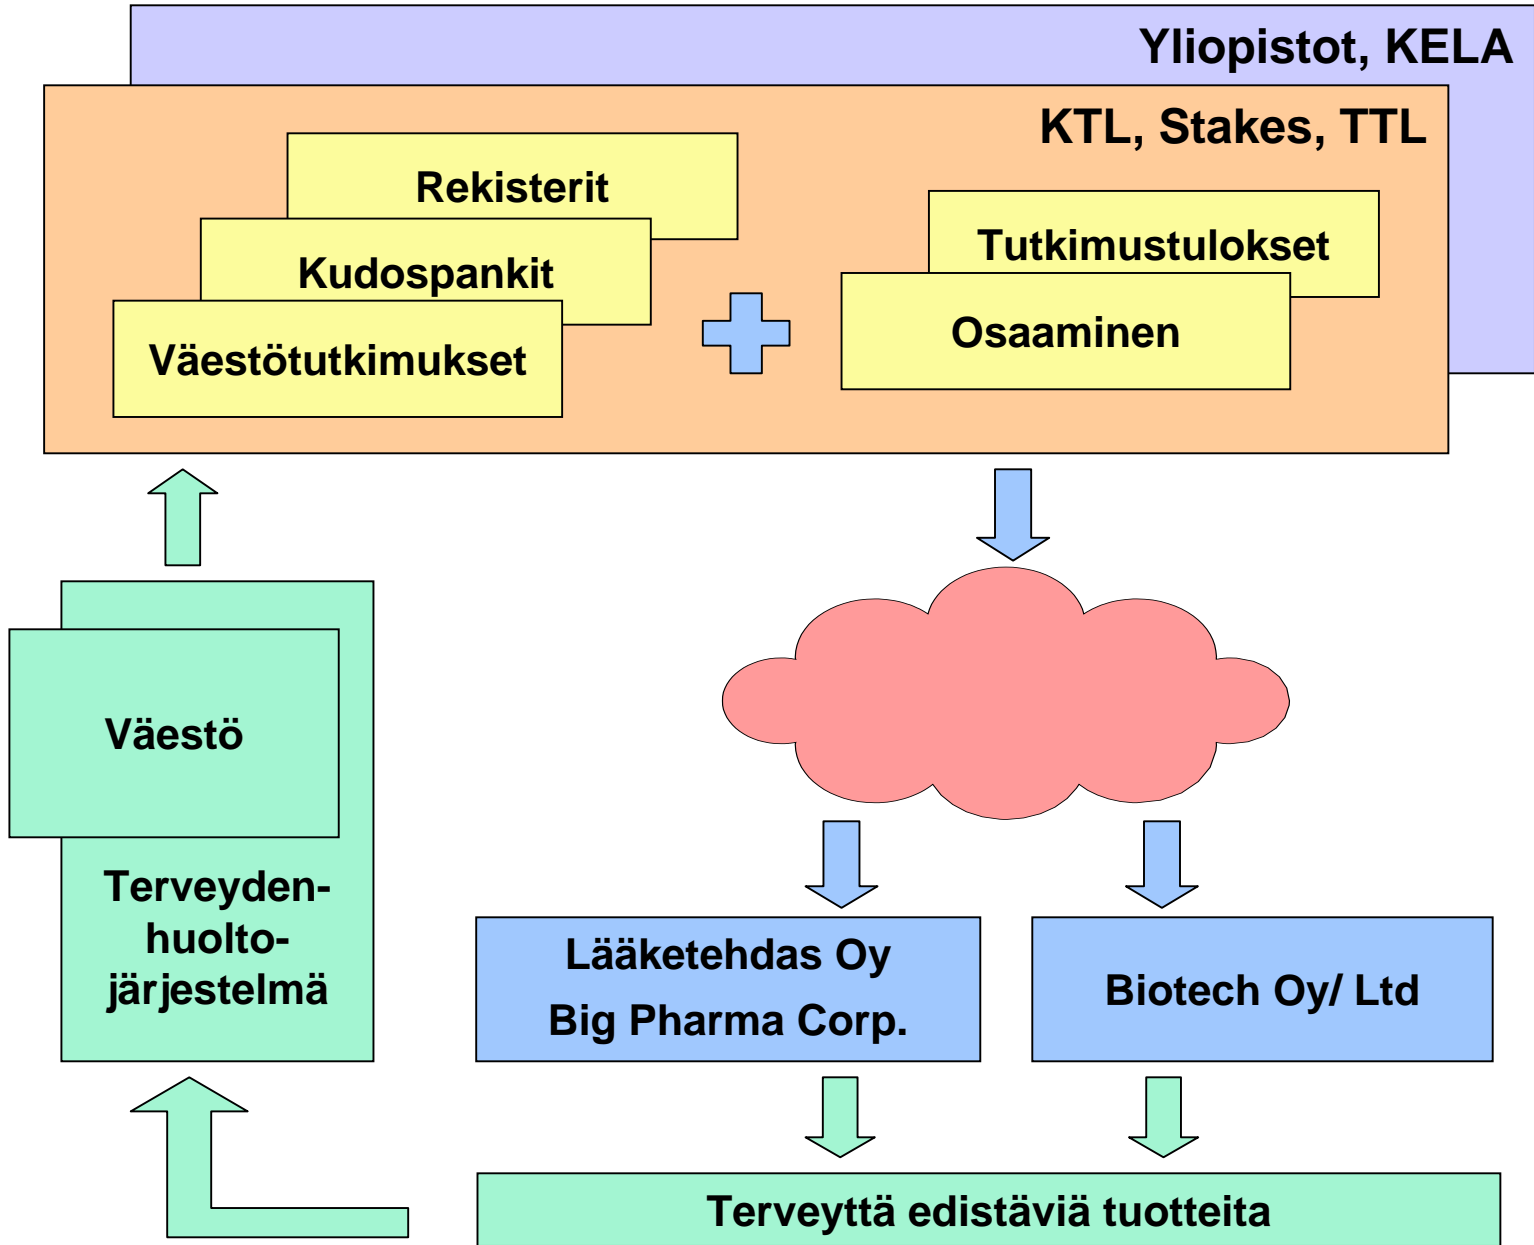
Yliopistot, KELA

KTL, Stakes, TTL

Rekisterit

Kudospankit

Väestötutkimukset

Tutkimustulokset

Osaaminen

Väestö

Terveydenhuoltojärjestelmä

Lääketehdas Oy
Big Pharma Corp.

Biotech Oy/ Ltd

Terveyttä edistäviä tuotteita